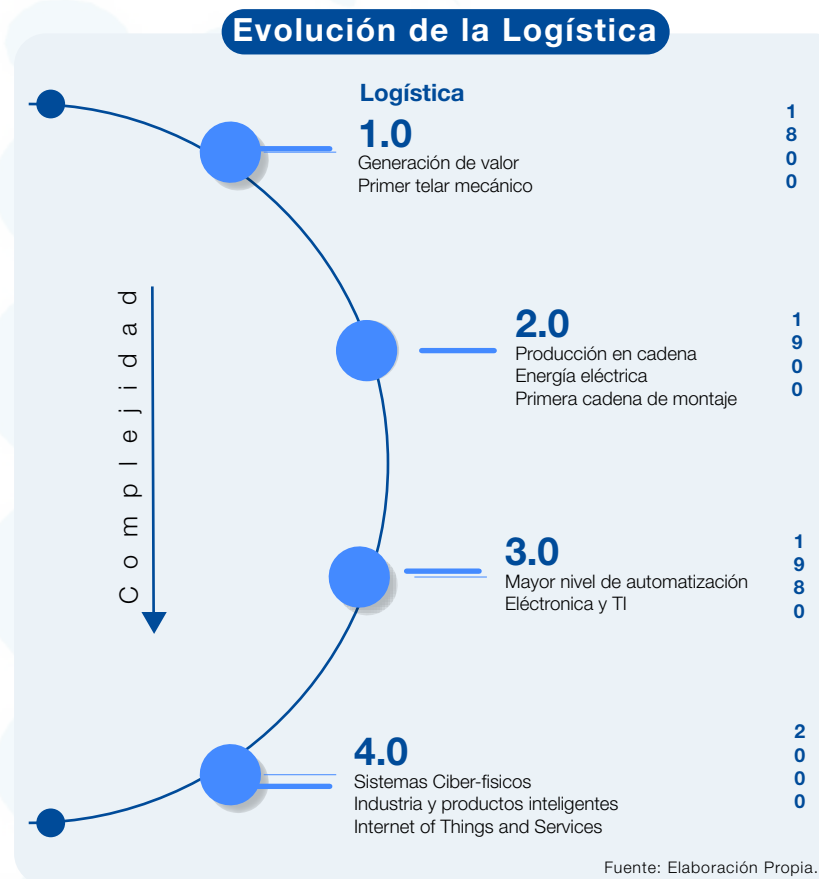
Evolución de la Logística

Logística

1.0
Generación de valor
Primer telar mecánico

1800

Complejidad

2.0
Producción en cadena
Energía eléctrica
Primera cadena de montaje

1900

3.0
Mayor nivel de automatización
Eléctronica y TI

1980

4.0
Sistemas Ciber-fisicos
Industria y productos inteligentes
Internet of Things and Services

2000

Fuente: Elaboración Propia.